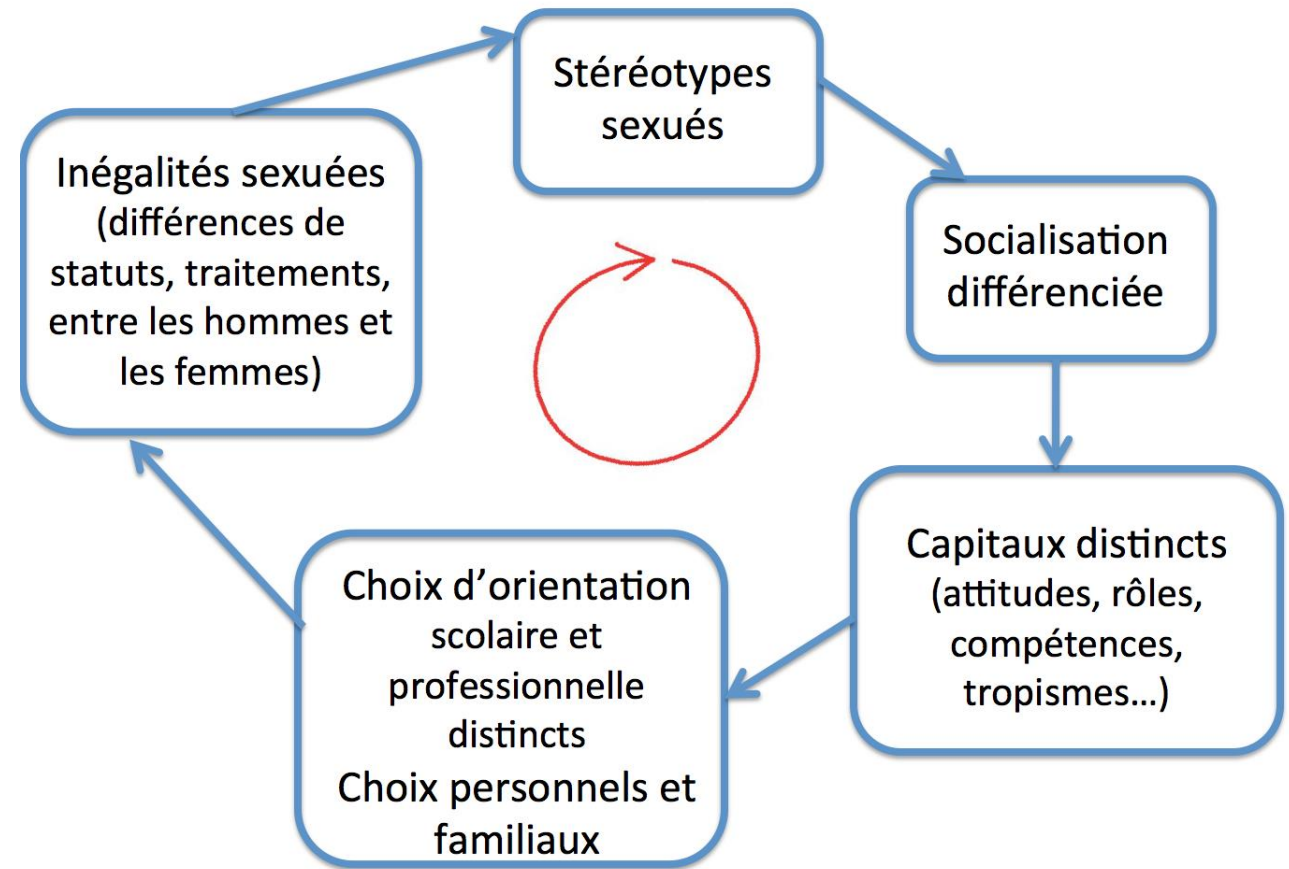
Stéréotypes sexués

Socialisation différenciée

Capitaux distincts (attitudes, rôles, compétences, tropismes…)

Choix d’orientation scolaire et professionnelle distincts
Choix personnels et familiaux

Inégalités sexuées (différences de statuts, traitements, entre les hommes et les femmes)